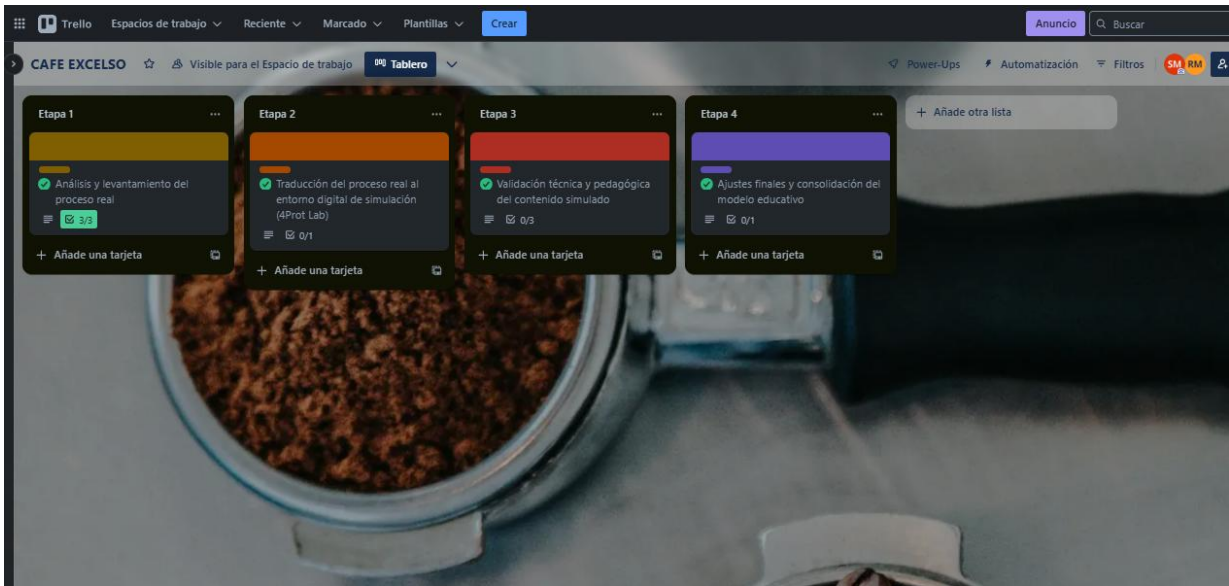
Trello Espacios de trabajo Reciente Marcado Plantillas Crear

Anuncio Buscar

CAFE EXCELSO Visible para el Espacio de trabajo Tablero

Power-Ups Automatización Filtros SM RM

Etapa 1 ...

Análisis y levantamiento del proceso real

3/3

+ Añade una tarjeta

Etapa 2 ...

Traducción del proceso real al entorno digital de simulación (4Prot Lab)

0/1

+ Añade una tarjeta

Etapa 3 ...

Validación técnica y pedagógica del contenido simulado

0/3

+ Añade una tarjeta

Etapa 4 ...

Ajustes finales y consolidación del modelo educativo

0/1

+ Añade una tarjeta

+ Añade otra lista